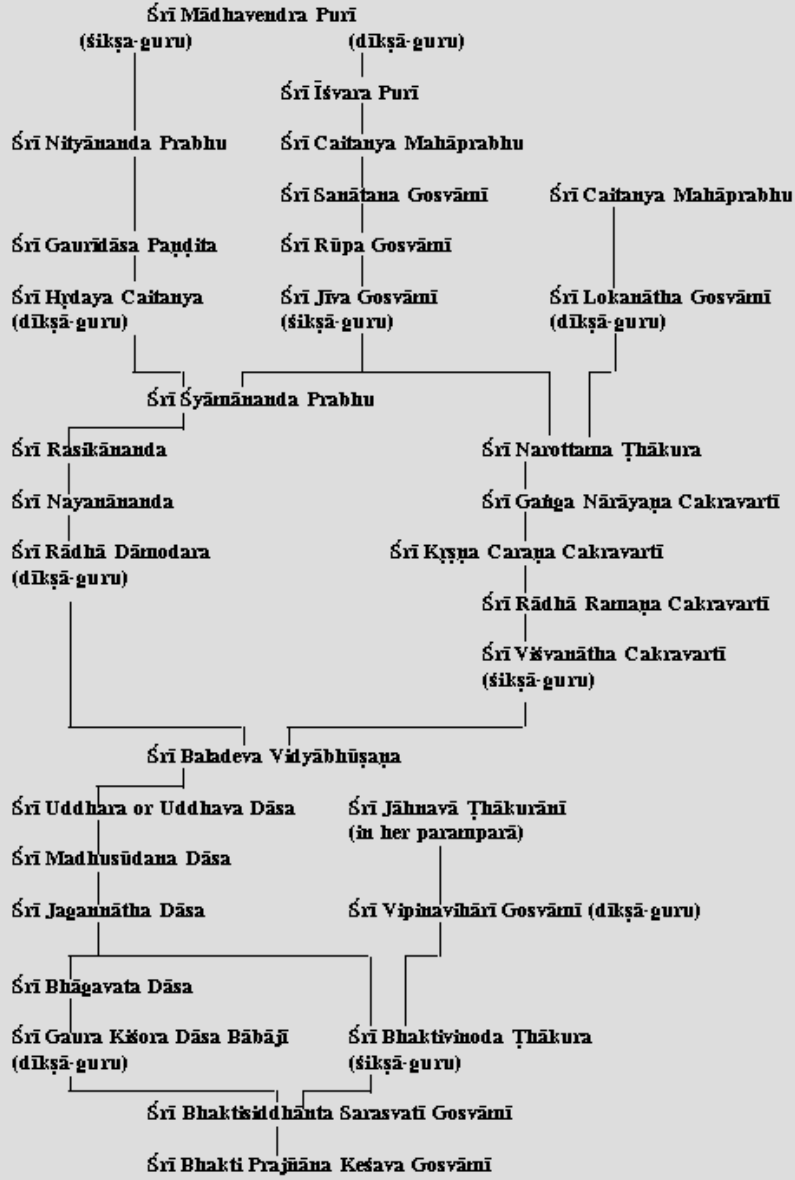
Śrī Mādhavendra Purī
(śikṣa-guru) (dīkṣā-guru)

Śrī Īśvara Purī

Śrī Nityānanda Prabhu

Śrī Caitanya Mahāprabhu

Śrī Sanātana Gosvāmī

Śrī Caitanya Mahāprabhu

Śrī Gaurīdāsa Paṇḍita

Śrī Rūpa Gosvāmī

Śrī Hṛdaya Caitanya
(dīkṣā-guru)

Śrī Jīva Gosvāmī
(śikṣā-guru)

Śrī Lokanātha Gosvāmī
(dīkṣā-guru)

Śrī Śyāmānanda Prabhu

Śrī Rasikānanda

Śrī Narottama Ṭhākura

Śrī Nayanānanda

Śrī Gaṅga Nārāyaṇa Cakravartī

Śrī Rādhā Dāmodara
(dīkṣā-guru)

Śrī Kṛṣṇa Caraṇa Cakravartī

Śrī Rādhā Ramaṇa Cakravartī

Śrī Viśvanātha Cakravartī
(śikṣā-guru)

Śrī Baladeva Vidyābhūṣaṇa

Śrī Uddhara or Uddhava Dāsa

Śrī Jāhnavā Ṭhākurāṇī
(in her paramparā)

Śrī Madhusūdana Dāsa

Śrī Jagannātha Dāsa

Śrī Vipinavihārī Gosvāmī (dīkṣā-guru)

Śrī Bhāgavata Dāsa

Śrī Gaura Kiśora Dāsa Bābājī
(dīkṣā-guru)

Śrī Bhaktivinoda Ṭhākura
(śikṣā-guru)

Śrī Bhaktisiddhānta Sarasvatī Gosvāmī

Śrī Bhakti Prajñāna Keśava Gosvāmī